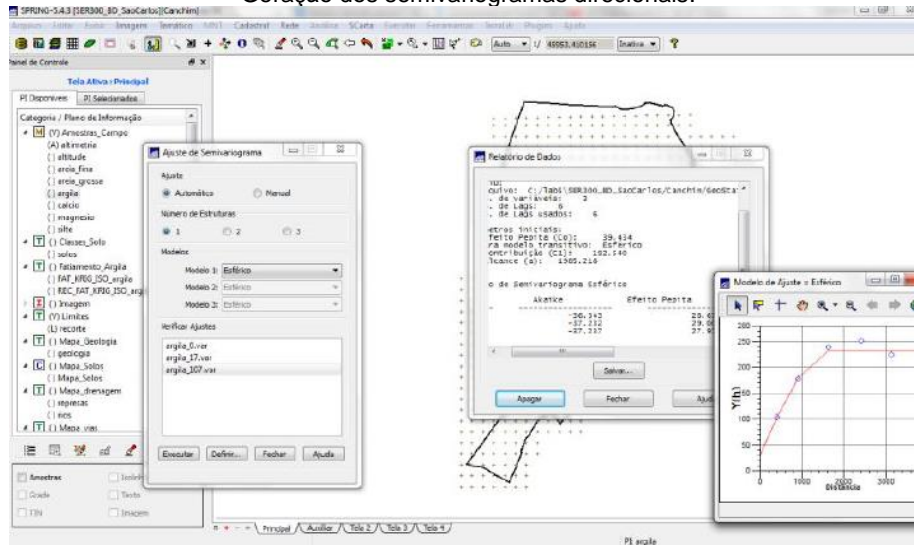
Geração dos semivariogramas direcionais.

SPRING-5.4.3 [SER300_BD_SaoCarlos][Canchim]

Arquivo Exibir Editar Imagem Temático MNT Cadastral Rede Análise SCarta Executar Ferramentas Janela Plugins Ajuda

Auto 45953,410156 Inativa

Painel de Controle

Tela Ativa: Principal

PI Disponíveis PI Selecionados

Categoria / Plano de Informação

(V) Amostras_Campo
(A) altimetria
( ) altitude
( ) areia_fina
( ) areia_grossa
( ) argila
( ) calcio
( ) magnesio
( ) silte
(V) Classes_Solo
( ) solos
( ) Fatiamento_Argila
( ) FAT_KRIG_ISO_argila
( ) REC_FAT_KRIG_ISO_argi
( ) Imagem
(V) Limites
(L) recorte
( ) Mapa_Geologia
( ) geologia
( ) Mapa_Solos
( ) Mapa_Solos
( ) Mapa_drenagem
( ) represas
( ) rios
( ) Mapa_vias

Amostras Isolinhas
Grade Texto
TIN Imagem

Ajuste de Semivariograma

Ajuste
Automático Manual

Número de Estruturas
1 2 3

Modelos
Modelo 1: Esférico
Modelo 2: Esférico
Modelo 3: Esférico

Verificar Ajustes
argila_0.var
argila_17.var
argila_107.var

Executar Definir... Fechar Ajuda

Relatório de Dados

quivo: C:/Tabi/SER300_BD_SaoCarlos/Canchim/GeoSta
. de variáveis: 3
. de Lags: 6
. de Lags usados: 6

etros iniciais:
feito Pepita (Co): 39.434
ra modelo transitivo: Esférico
ontribuição (C1): 192.140
lcance (a): 1505.218

o de Semivariograma Esférico

Alcance Efeito Pepita
-36.343 23.
-37.232 29.
-37.337 27.

Salvar...

Apagar Fechar Ajuda

Modelo de Ajuste - Esférico

280
250
200
150
100
50
0
Y(h)
1000 2000 3000
Distância

Principal Auxiliar Tela 2 Tela 3 Tela 4

PI: argila